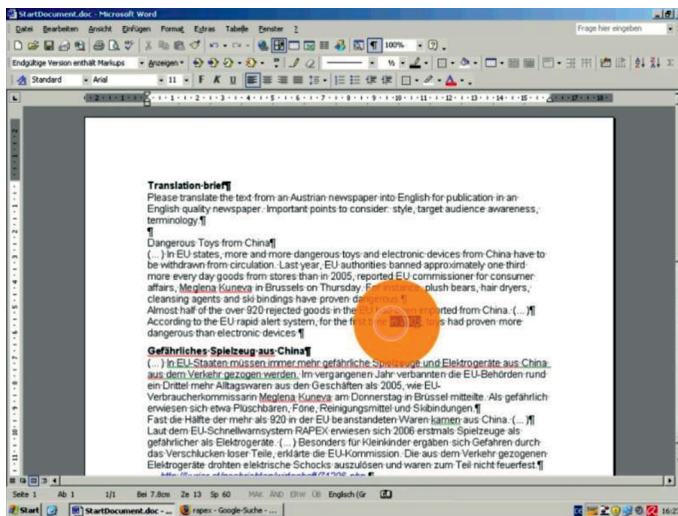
StartDocument.doc - Microsoft Word

Datei Bearbeiten Ansicht Einfügen Format Extras Tabelle Fenster ?

Frage hier eingeben

100%

Endgültige Version enthält Markups Anzeigen

Standard Arial 11 F K U

Translation brief¶
Please translate the text from an Austrian newspaper into English for publication in an English quality newspaper. Important points to consider: style, target audience awareness, terminology.¶
¶
Dangerous Toys from China¶
(...) In EU states, more and more dangerous toys and electronic devices from China have to be withdrawn from circulation. Last year, EU authorities banned approximately one third more every day goods from stores than in 2005, reported EU commissioner for consumer affairs, Meglena Kuneva in Brussels on Thursday. For instance, plush bears, hair dryers, cleansing agents and ski bindings have proven dangerous.¶
Almost half of the over 920 rejected goods in the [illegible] imported from China. (...)¶
According to the EU rapid alert system, for the first time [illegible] toys had proven more dangerous than electronic devices.¶

Gefährliches Spielzeug aus China¶
(...) In EU-Staaten müssen immer mehr gefährliche Spielzeuge und Elektrogeräte aus China aus dem Verkehr gezogen werden. Im vergangenen Jahr verbannten die EU-Behörden rund ein Drittel mehr Alltagswaren aus den Geschäften als 2005, wie EU-Verbraucherkommissarin Meglena Kuneva am Donnerstag in Brüssel mitteilte. Als gefährlich erwiesen sich etwa Plüschbären, Föne, Reinigungsmittel und Skibindungen.¶
Fast die Hälfte der mehr als 920 in der EU beanstandeten Waren kamen aus China. (...)¶
Laut dem EU-Schnellwarnsystem RAPEX erwiesen sich 2006 erstmals Spielzeuge als gefährlicher als Elektrogeräte. (...) Besonders für Kleinkinder ergäben sich Gefahren durch das Verschlucken loser Teile, erklärte die EU-Kommission. Die aus dem Verkehr gezogenen Elektrogeräte drohten elektrische Schocks auszulösen und waren zum Teil nicht feuerfest.¶
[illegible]

Seite 1 Ab 1 1/1 Bei 7,8cm Ze 13 Sp 60 MAK ÄND ERW ÜB Englisch (Gr

Start StartDocument.doc - ... rapex - Google-Suche - ... 16:2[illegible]